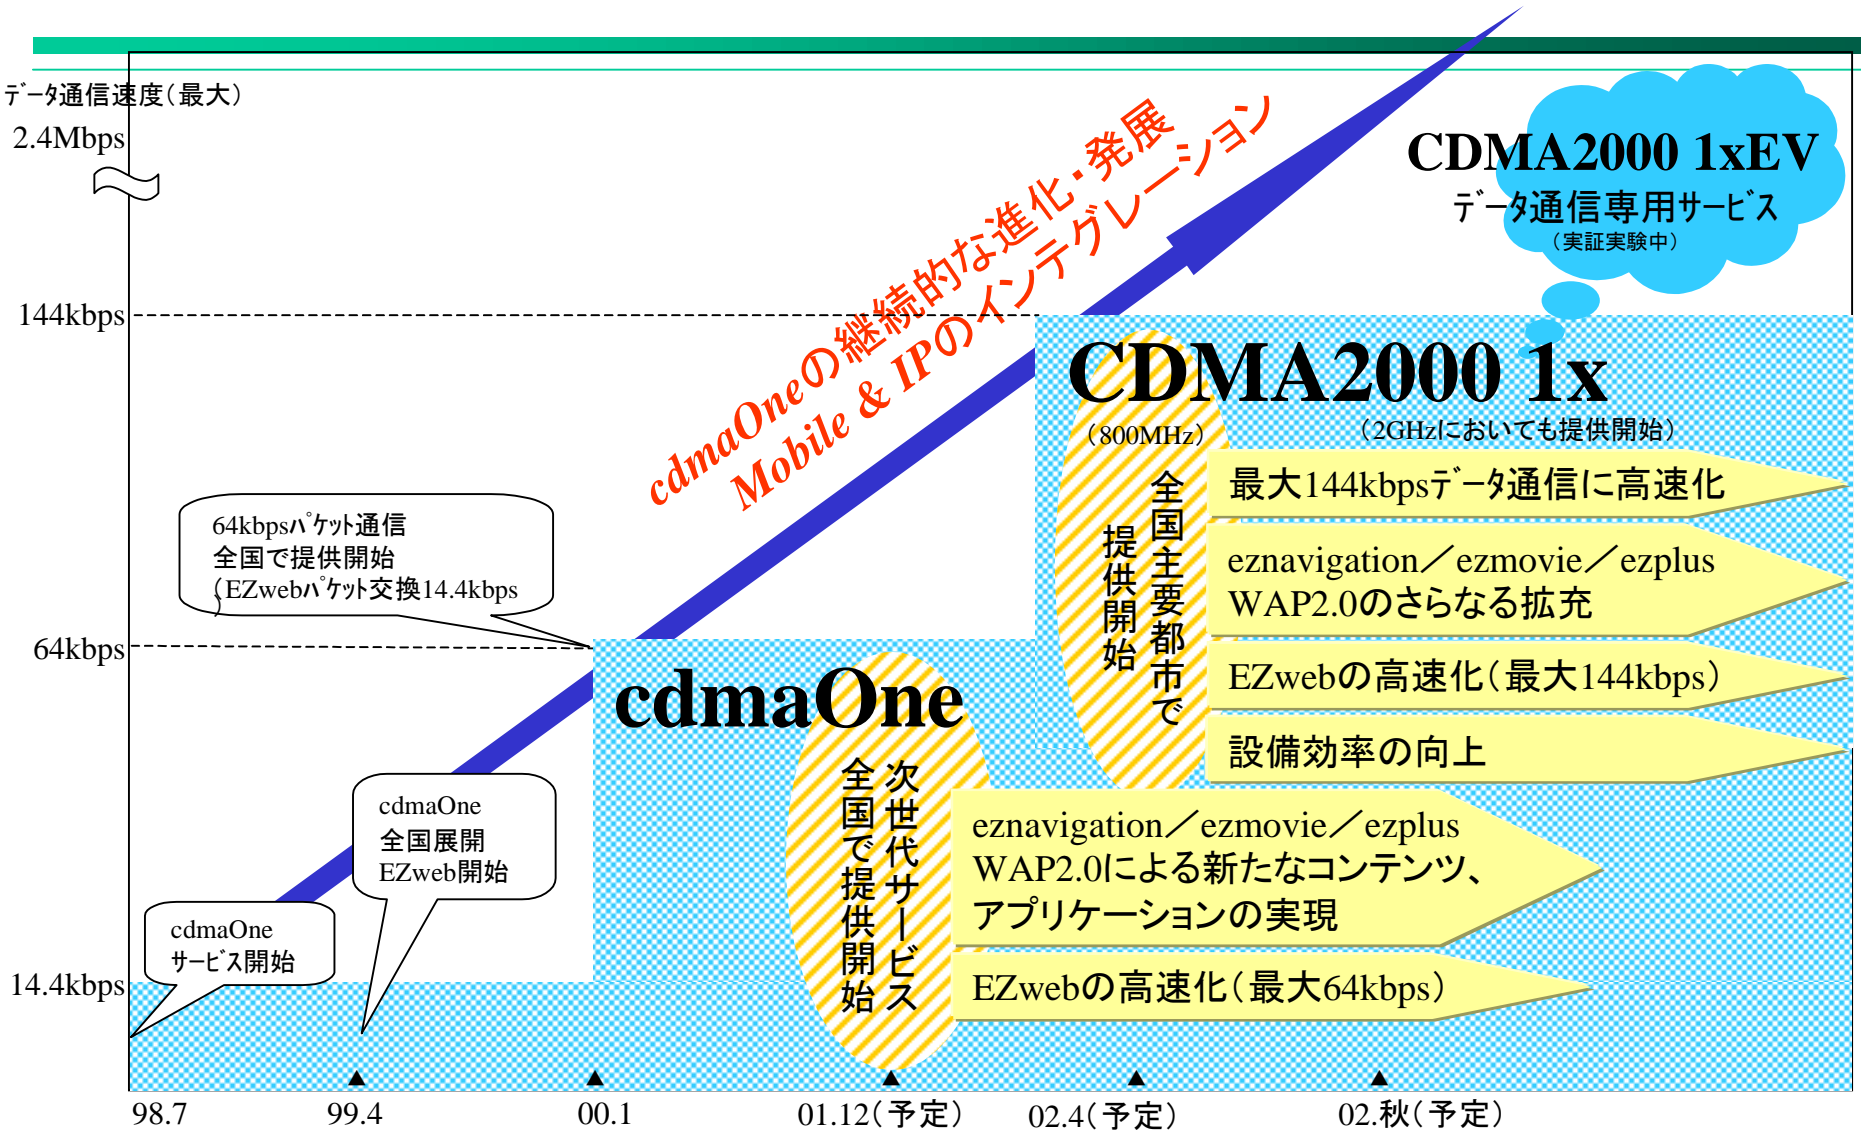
ﾃﾞｰﾀ通信速度（最大）

2.4Mbps

144kbps

64kbps

14.4kbps

cdmaOneの継続的な進化・発展

Mobile & IPのインテグレーション

CDMA2000 1xEV
ﾃﾞｰﾀ通信専用ｻｰﾋﾞｽ
（実証実験中）

CDMA2000 1x

（800MHz）

（2GHzにおいても提供開始）

全国主要都市で提供開始

最大144kbpsﾃﾞｰﾀ通信に高速化

eznavigation／ezmovie／ezplus
WAP2.0のさらなる拡充

EZwebの高速化（最大144kbps）

設備効率の向上

64kbpsﾊﾟｹｯﾄ通信
全国で提供開始
（EZwebﾊﾟｹｯﾄ交換14.4kbps）

cdmaOne

次世代サービス全国で提供開始

eznavigation／ezmovie／ezplus
WAP2.0による新たなコンテンツ、アプリケーションの実現

EZwebの高速化（最大64kbps）

cdmaOne
全国展開
EZweb開始

cdmaOne
ｻｰﾋﾞｽ開始

98.7
99.4
00.1
01.12（予定）
02.4（予定）
02.秋（予定）